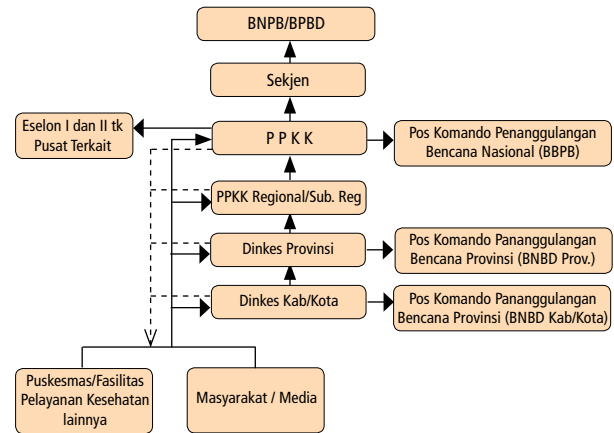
BNPB/BPBD

Sekjen

Eselon I dan II tk Pusat Terkait

P P K K

Pos Komando Penanggulangan Bencana Nasional (BBPB)

PPKK Regional/Sub. Reg

Dinkes Provinsi

Pos Komando Pananggulangan Bencana Provinsi (BNBD Prov.)

Dinkes Kab/Kota

Pos Komando Panaanggulangan Bencana Provinsi (BNBD Kab/Kota)

Puskesmas/Fasilitas Pelayanan Kesehatan lainnya

Masyarakat / Media